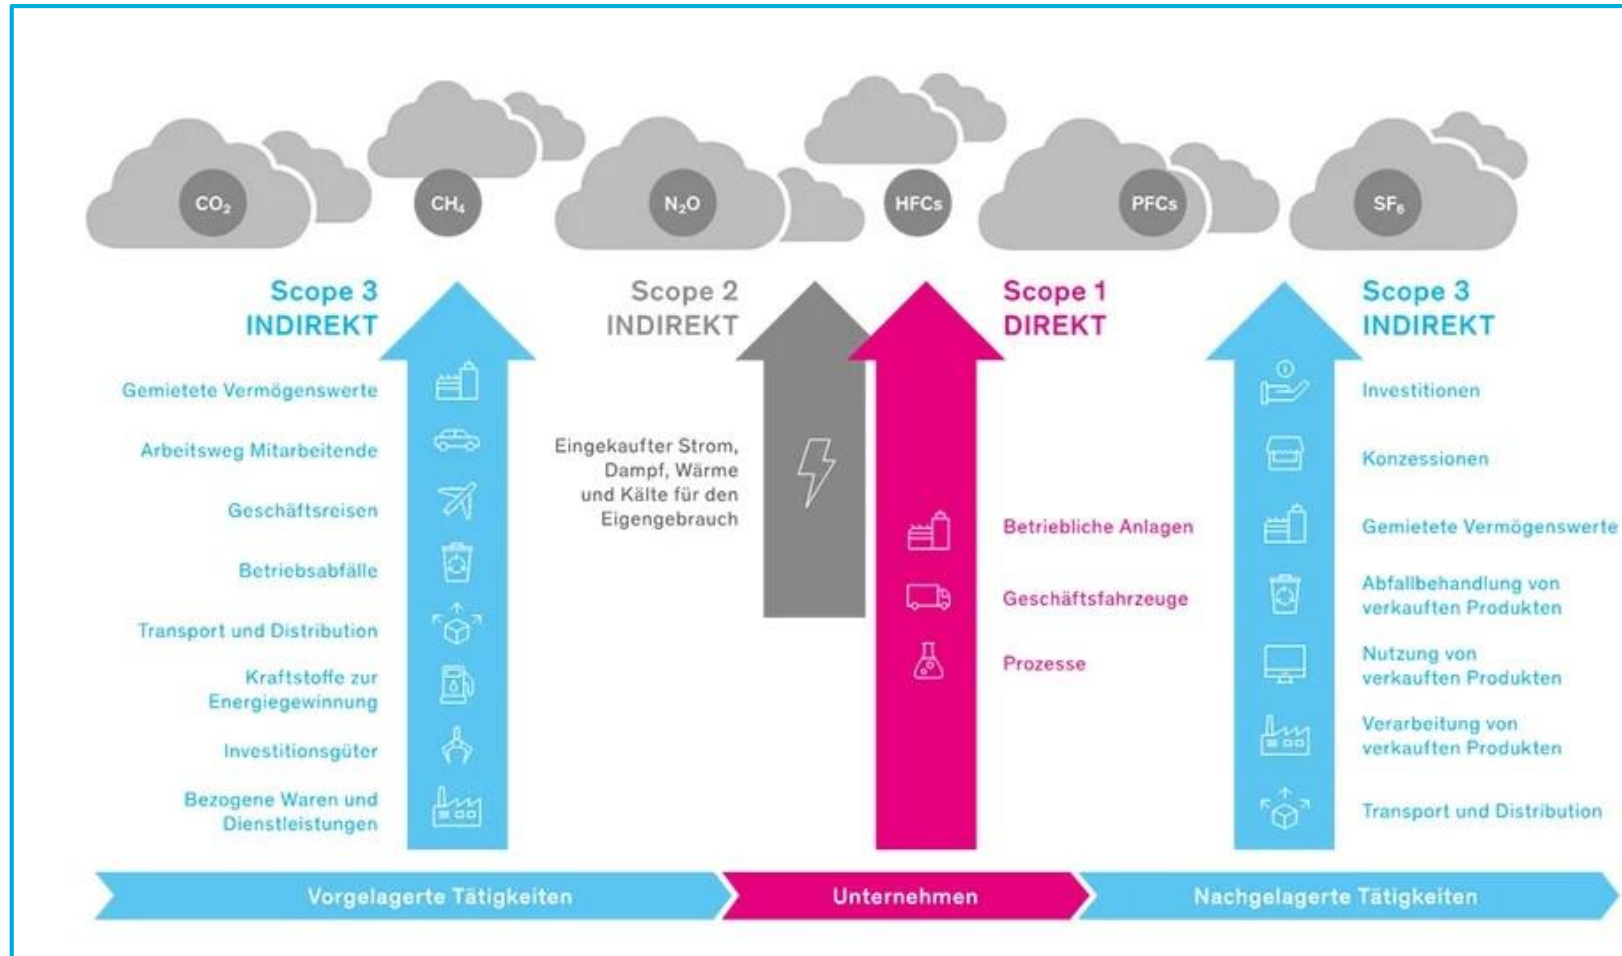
$CO_2$ $CH_4$ $N_2O$ HFCs PFCs $SF_6$

Scope 3
INDIREKT

Gemietete Vermögenswerte

Arbeitsweg Mitarbeitende

Geschäftsreisen

Betriebsabfälle

Transport und Distribution

Kraftstoffe zur Energiegewinnung

Investitionsgüter

Bezogene Waren und Dienstleistungen

Scope 2
INDIREKT

Eingekaufter Strom, Dampf, Wärme und Kälte für den Eigengebrauch

Scope 1
DIREKT

Betriebliche Anlagen

Geschäftsfahrzeuge

Prozesse

Scope 3
INDIREKT

Investitionen

Konzessionen

Gemietete Vermögenswerte

Abfallbehandlung von verkauften Produkten

Nutzung von verkauften Produkten

Verarbeitung von verkauften Produkten

Transport und Distribution

Vorgelagerte Tätigkeiten

Unternehmen

Nachgelagerte Tätigkeiten